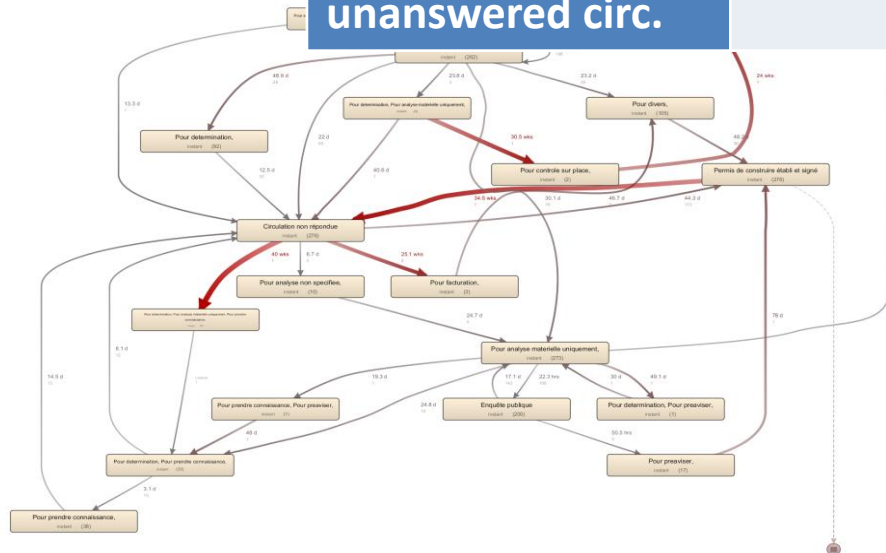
unanswered circ.

instant (202)

24 wks

48.8 d

23.8 d

23.2 d

13.3 d

Pour determination, Pour analyse materielle uniquement,

Pour divers,
instant (100)

Pour determination,
instant (92)

22 d

30.5 wks

48 d

40.6 d

12.5 d

Pour controle sur place,
instant (2)

Permis de construire établi et signé
instant (376)

34.5 wks

30.1 d

46.7 d

44.3 d

Circulation non répondue
instant (276)

40 wks

6.7 d

25.1 wks

Pour analyse non specifiee,
instant (10)

Pour facturation,
instant (3)

24.7 d

76 d

6.1 d

Pour analyse materielle uniquement,
instant (273)

14.5 d

19.3 d

17.1 d

22.3 hrs

30 d

49.1 d

Pour prendre connaissance, Pour preaviser,
instant (31)

24.8 d

Enquête publique
instant (200)

Pour determination, Pour preaviser,
instant (1)

48 d

30.5 hrs

Pour determination, Pour prendre connaissance,
instant (35)

Pour preaviser,
instant (17)

3.1 d

Pour prendre connaissance,
instant (36)